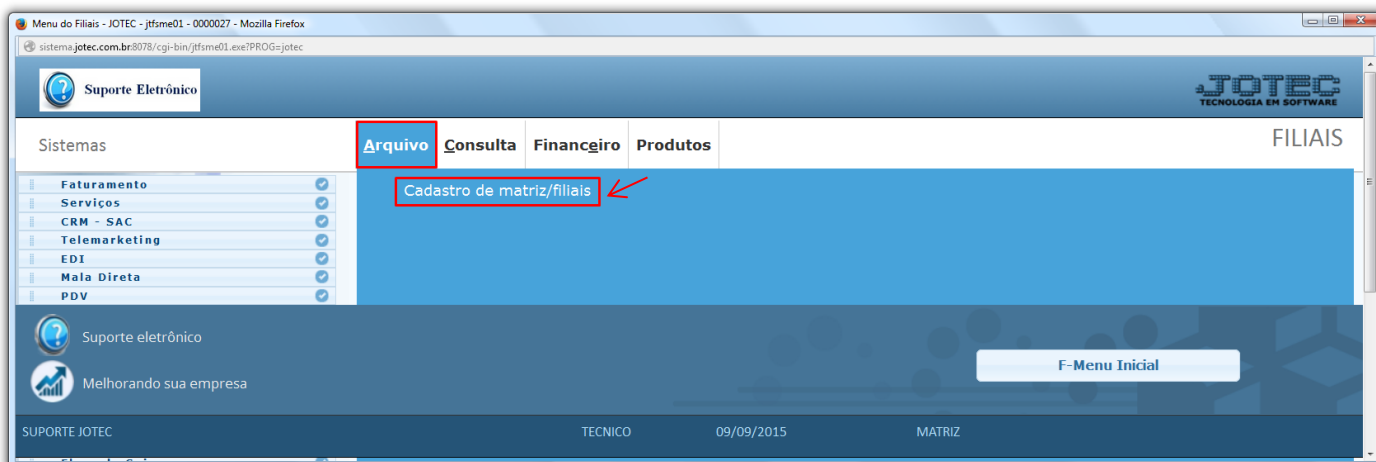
Menu do Filiais - JOTEC - jtfsme01 - 0000027 - Mozilla Firefox

sistema.jotec.com.br:8078/cgi-bin/jtfsme01.exe?PROG=jotec

Suporte Eletrônico

JOTEC
TECNOLOGIA EM SOFTWARE

Sistemas

Arquivo | Consulta | Financeiro | Produtos

FILIAIS

Faturamento
Serviços
CRM - SAC
Telemarketing
EDI
Mala Direta
PDV

Cadastro de matriz/filiais

Suporte eletrônico

Melhorando sua empresa

F-Menu Inicial

SUPORTE JOTEC | TECNICO | 09/09/2015 | MATRIZ